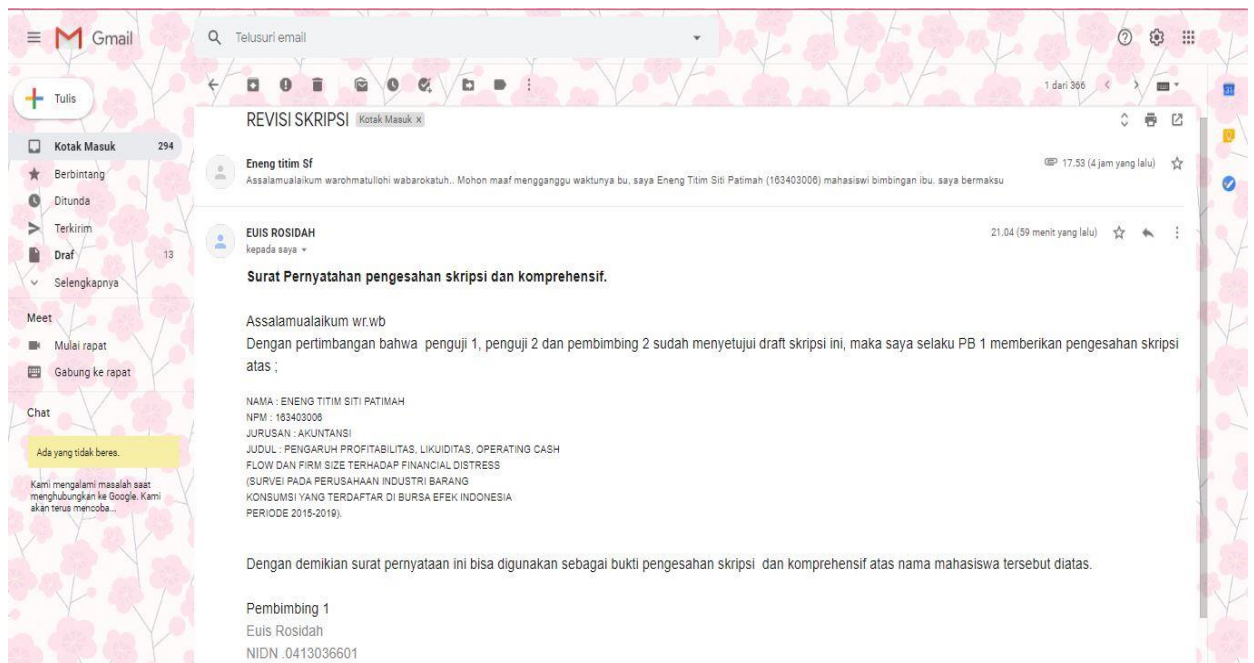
Gmail
Telusuri email

Tulis
Kotak Masuk 294
Berbintang
Ditunda
Terkirim
Draf 13
Selengkapnya
Meet
Mulai rapat
Gabung ke rapat
Chat
Ada yang tidak beres.
Kami mengalami masalah saat menghubungkan ke Google. Kami akan terus mencoba...

1 dari 366

REVISI SKRIPSI Kotak Masuk x

Eneng titim Sf
Assalamualaikum warohmatullohi wabarokatuh.. Mohon maaf mengganggu waktunya bu, saya Eneng Titim Siti Patimah (163403006) mahasiswi bimbingan ibu. saya bermaksu
17.53 (4 jam yang lalu)

EUIS ROSIDAH
kepada saya
21.04 (59 menit yang lalu)

Surat Pernyatahan pengesahan skripsi dan komprehensif.

Assalamualaikum wr.wb
Dengan pertimbangan bahwa penguji 1, penguji 2 dan pembimbing 2 sudah menyetujui draft skripsi ini, maka saya selaku PB 1 memberikan pengesahan skripsi atas ;

NAMA : ENENG TITIM SITI PATIMAH
NPM : 163403006
JURUSAN : AKUNTANSI
JUDUL : PENGARUH PROFITABILITAS, LIKUIDITAS, OPERATING CASH FLOW DAN FIRM SIZE TERHADAP FINANCIAL DISTRESS
(SURVEI PADA PERUSAHAAN INDUSTRI BARANG KONSUMSI YANG TERDAFTAR DI BURSA EFEK INDONESIA PERIODE 2015-2019).

Dengan demikian surat pernyataan ini bisa digunakan sebagai bukti pengesahan skripsi dan komprehensif atas nama mahasiswa tersebut diatas.

Pembimbing 1
Euis Rosidah
NIDN .0413036601